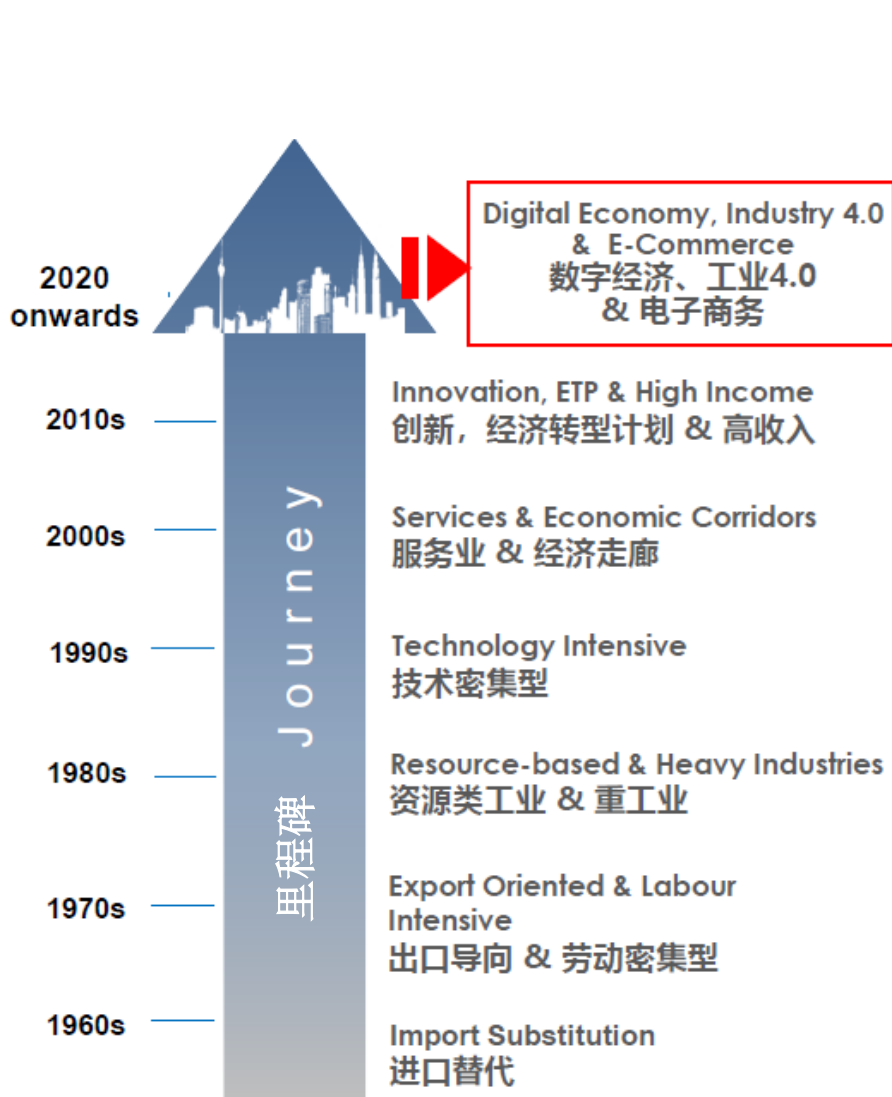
2020 onwards

Digital Economy, Industry 4.0 & E-Commerce
数字经济、工业4.0 & 电子商务

2010s
Innovation, ETP & High Income
创新，经济转型计划 & 高收入

2000s
Services & Economic Corridors
服务业 & 经济走廊

1990s
Technology Intensive
技术密集型

1980s
Resource-based & Heavy Industries
资源类工业 & 重工业

1970s
Export Oriented & Labour Intensive
出口导向 & 劳动密集型

1960s
Import Substitution
进口替代

Journey
里程碑